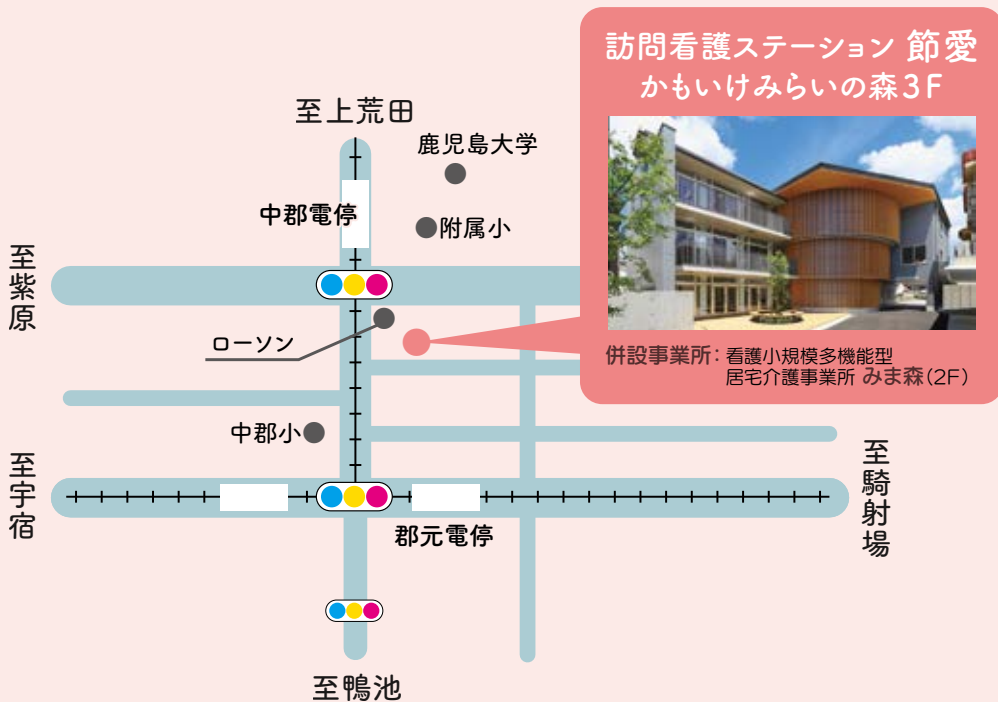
訪問看護ステーション 節愛
かもいけみらいの森3F

併設事業所：看護小規模多機能型
居宅介護事業所 みま森（2F）

至上荒田

鹿児島大学

中郡電停

附属小

至紫原

ローソン

中郡小

至宇宿

郡元電停

至騎射場

至鴨池